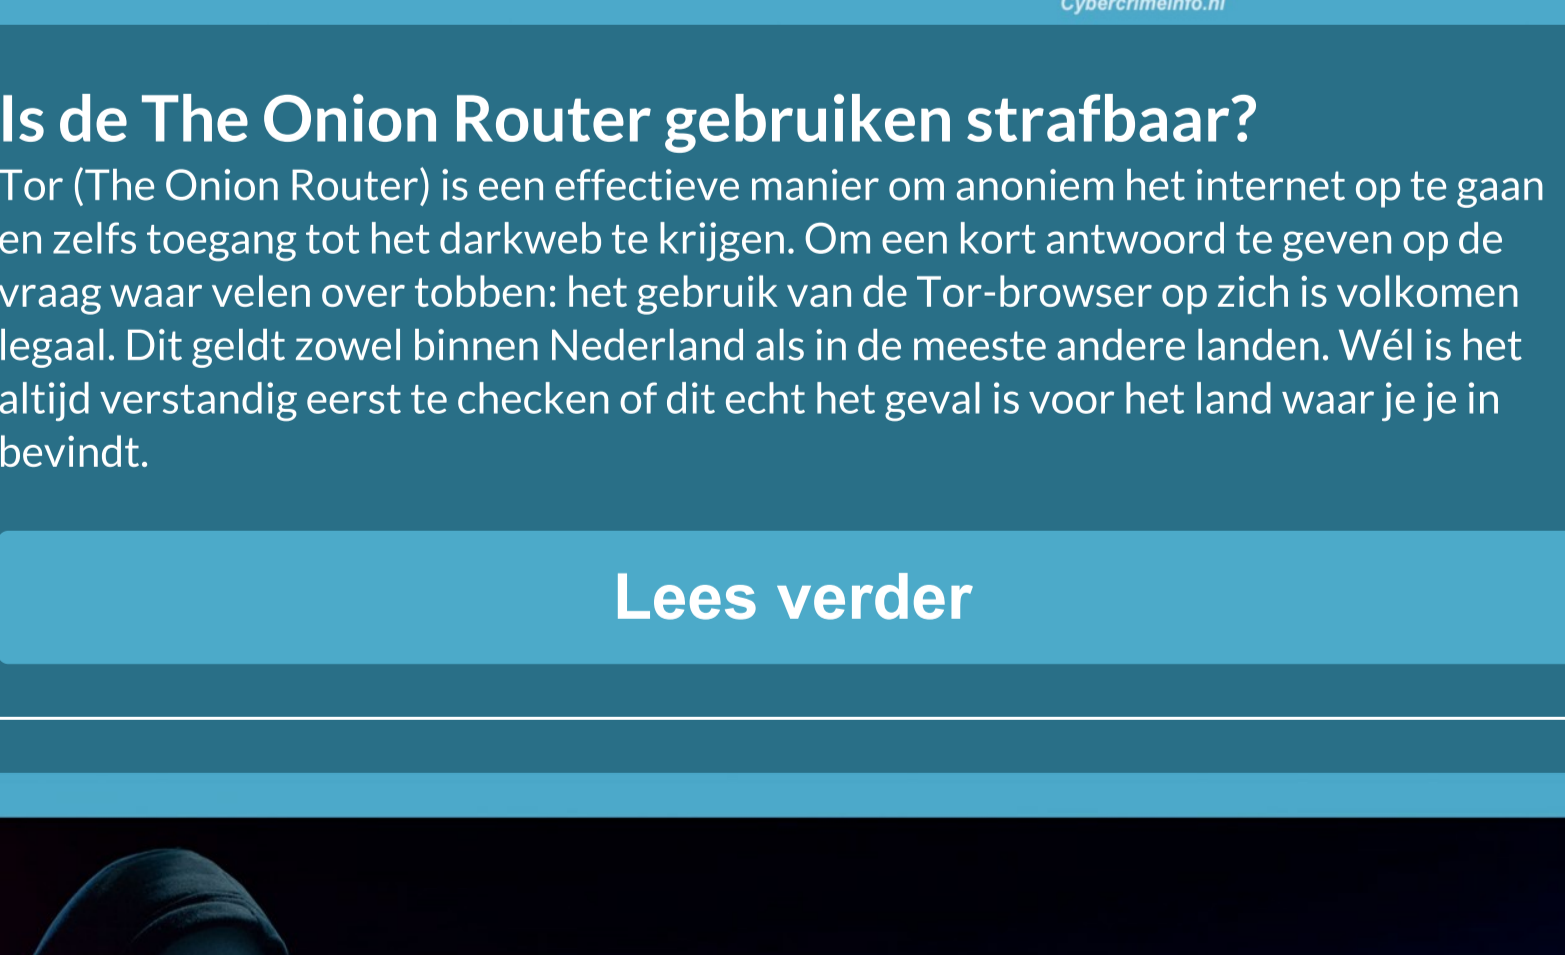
Cybercrimeinfo.nl

Is de The Onion Router gebruiken strafbaar?

Tor (The Onion Router) is een effectieve manier om anoniem het internet op te gaan en zelfs toegang tot het darkweb te krijgen. Om een kort antwoord te geven op de vraag waar velen over tobben: het gebruik van de Tor-browser op zich is volkomen legaal. Dit geldt zowel binnen Nederland als in de meeste andere landen. Wél is het altijd verstandig eerst te checken of dit echt het geval is voor het land waar je je in bevindt.

Lees verder